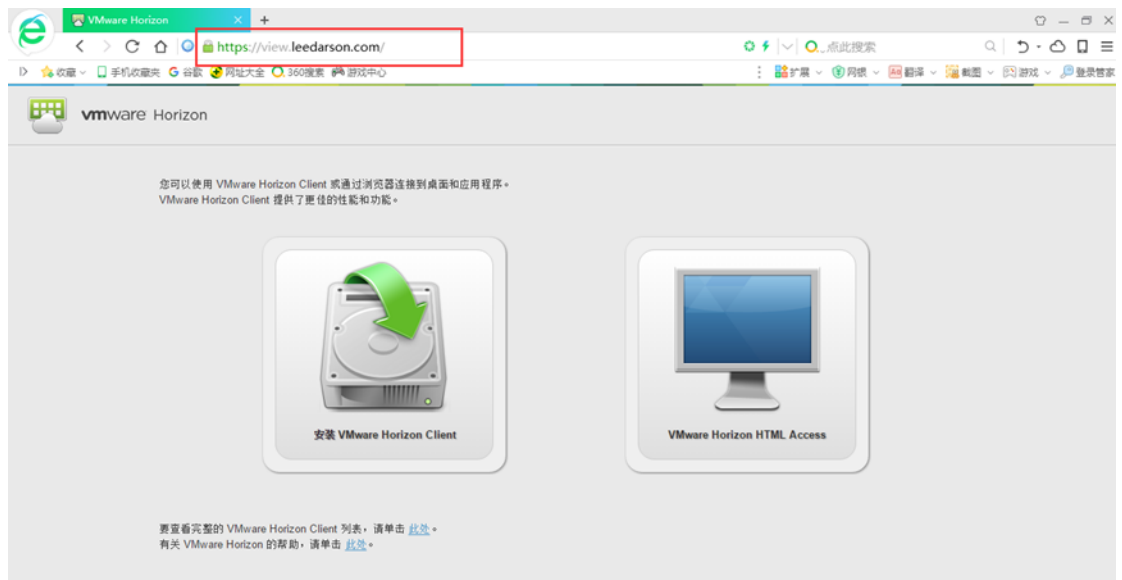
VMware Horizon
https://view.leedarson.com/
点此搜索
收藏 手机收藏夹 谷歌 网址大全 360搜索 游戏中心
扩展 网银 翻译 截图 游戏 登录管家

vmware Horizon

您可以使用 VMware Horizon Client 或通过浏览器连接到桌面和应用程序。
VMware Horizon Client 提供了更佳的性能和功能。

安装 VMware Horizon Client

VMware Horizon HTML Access

要查看完整的 VMware Horizon Client 列表，请单击 此处。
有关 VMware Horizon 的帮助，请单击 此处。